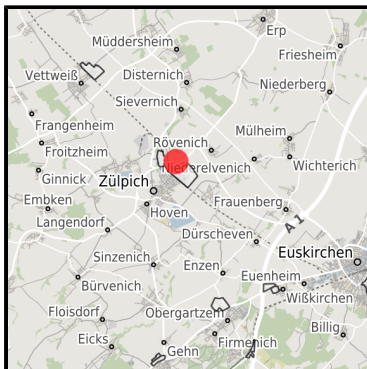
Erp
Müddersheim
Friesheim
Vettweiß
Disternich
Niederberg
Sievernich
Frangenheim
Mülheim
Rövenich
Froitzheim
Niederelvenich
Wichterich
Ginnick
Zülpich
Embken
Frauenberg
Langendorf
Hoven
A 1
Dürscheven
Euskirchen
Sinzenich
Enzen
Euenheim
Bürvenich
Wißkirchen
Floisdorf
Obergartzem
Billig
Eicks
Gehn
Firmenich